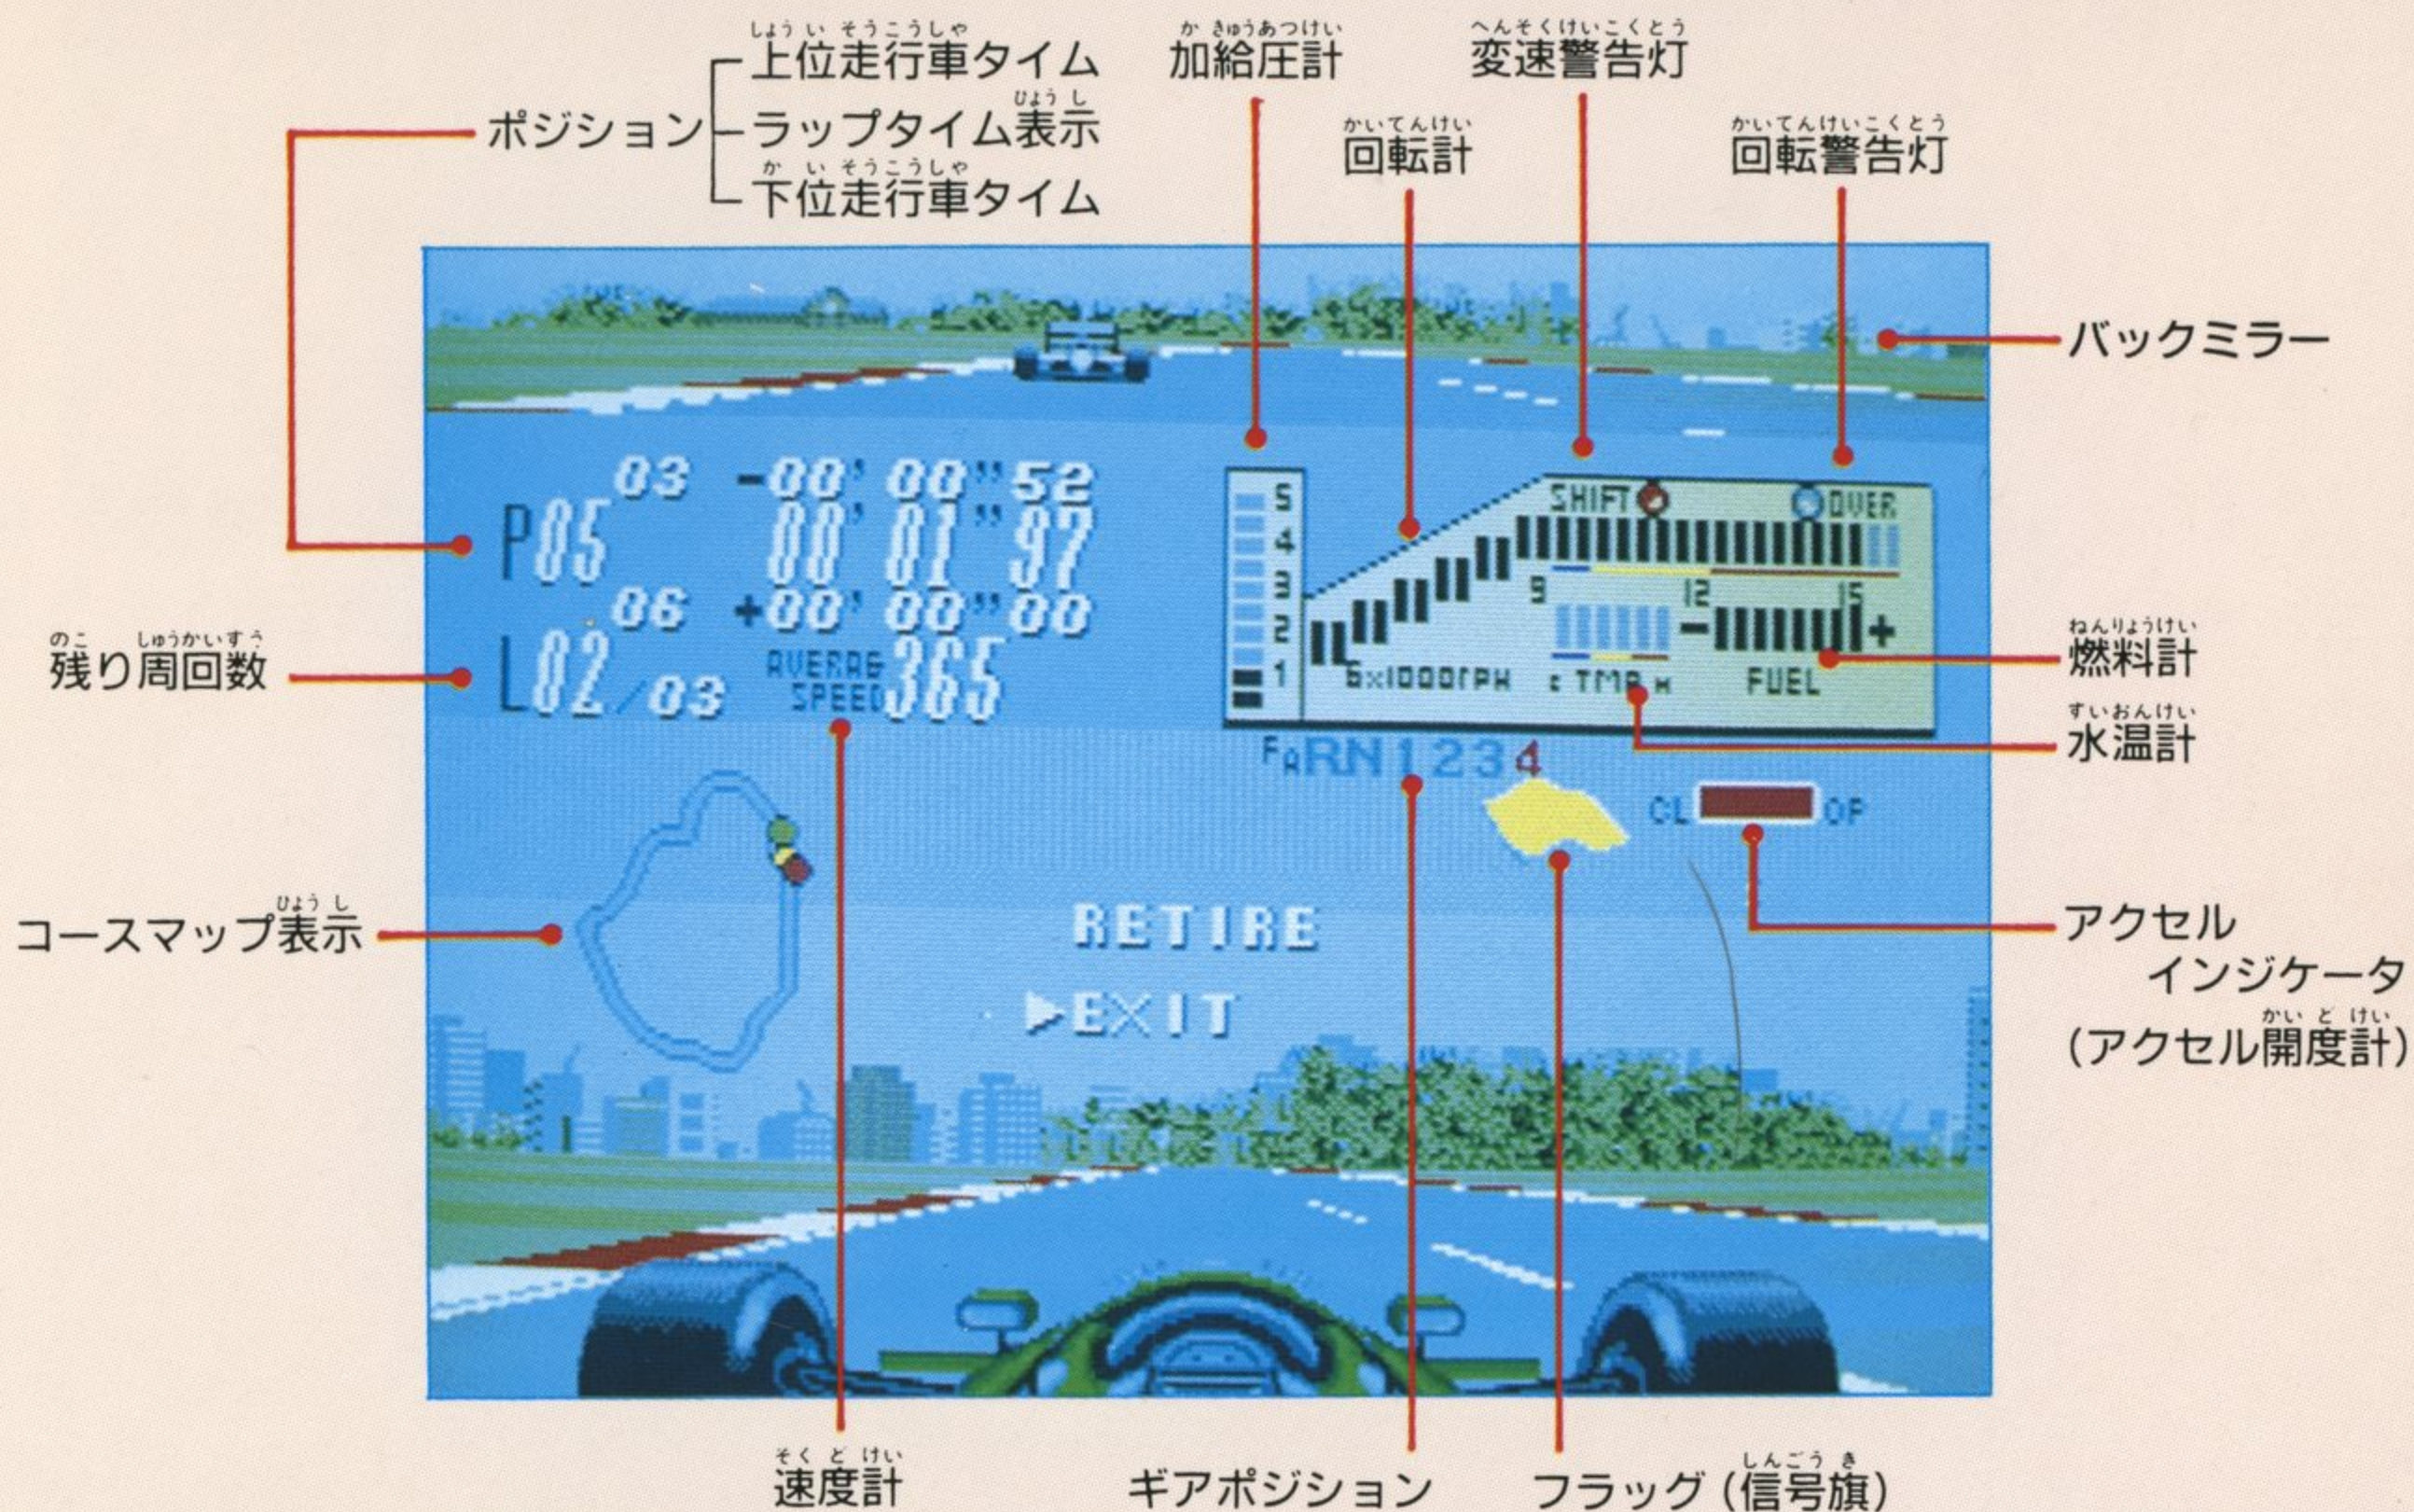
上位走行車タイム
ポジション
ラップタイム表示
下位走行車タイム
加給圧計
回転計
変速警告灯
回転警告灯
バックミラー

03 -00' 00" 52
P05 00' 01" 97
06 +00' 00" 00
L02/03 AVERAG SPEED 365

5
4
3
2
1
SHIFT
OVER
9
12
15
− +
6×1000rpm
c TMP H
FUEL
FARN1234
CL OP
RETIRE
▶EXIT

残り周回数
燃料計
水温計
コースマップ表示
アクセル インジケータ (アクセル開度計)
速度計
ギアポジション
フラッグ (信号旗)